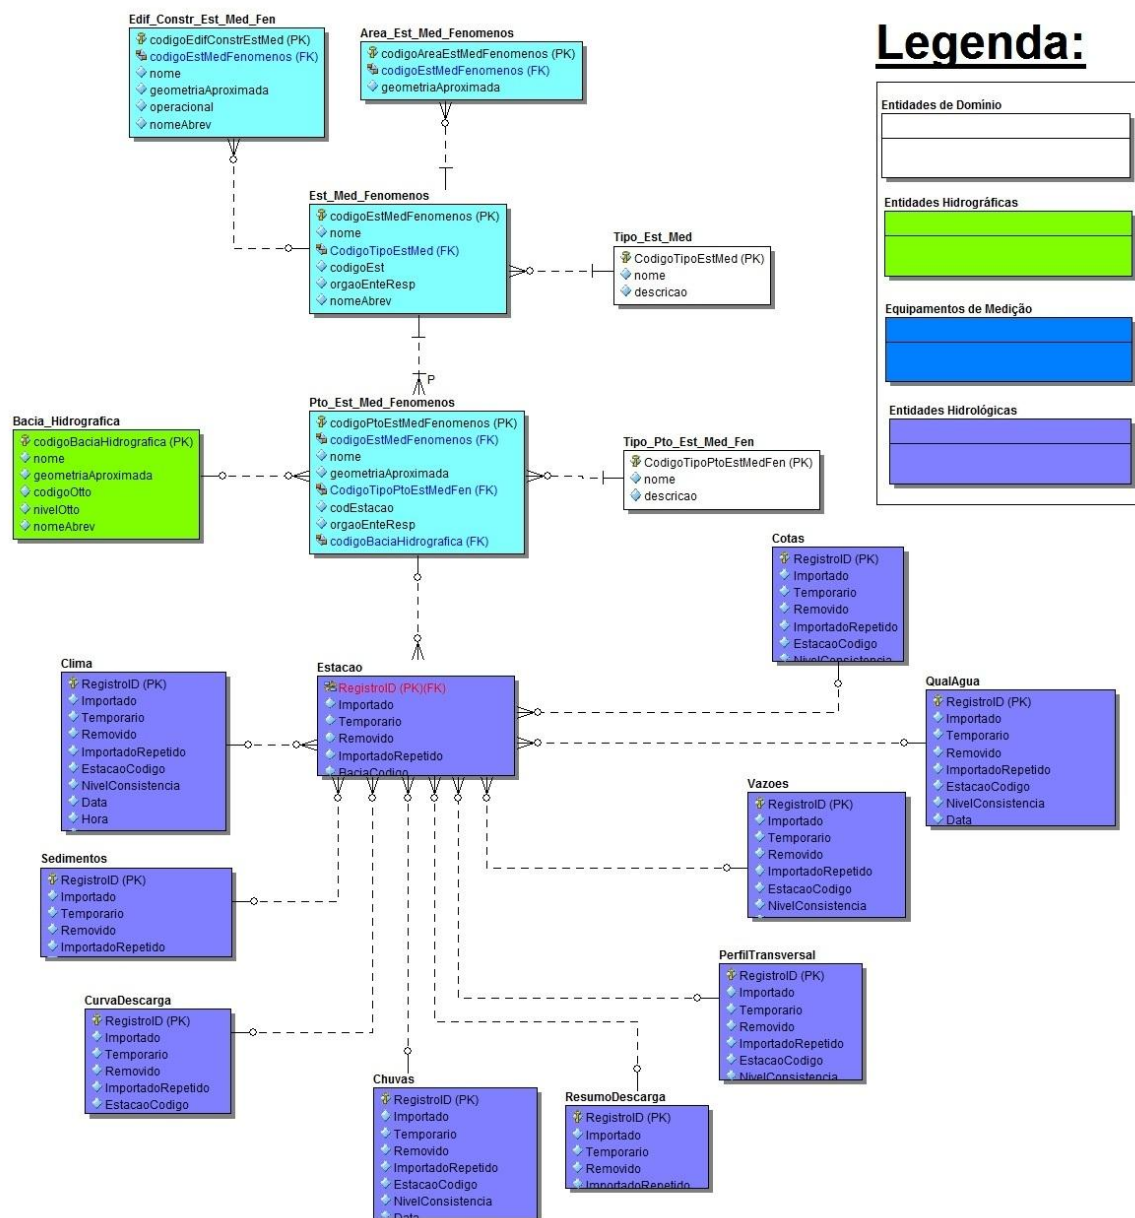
Edif_Constr_Est_Med_Fen
codigoEdifConstrEstMed (PK)
codigoEstMedFenomenos (FK)
nome
geometriaAproximada
operacional
nomeAbrev

Area_Est_Med_Fenomenos
codigoAreaEstMedFenomenos (PK)
codigoEstMedFenomenos (FK)
geometriaAproximada

Legenda:

Entidades de Domínio

Entidades Hidrográficas

Equipamentos de Medição

Entidades Hidrológicas

Est_Med_Fenomenos
codigoEstMedFenomenos (PK)
nome
CodigoTipoEstMed (FK)
codigoEst
orgaoEnteResp
nomeAbrev

Tipo_Est_Med
CodigoTipoEstMed (PK)
nome
descricao

P

Bacia_Hidrografica
codigoBaciaHidrografica (PK)
nome
geometriaAproximada
codigoOtto
nivelOtto
nomeAbrev

Pto_Est_Med_Fenomenos
codigoPtoEstMedFenomenos (PK)
codigoEstMedFenomenos (FK)
nome
geometriaAproximada
CodigoTipoPtoEstMedFen (FK)
codEstacao
orgaoEnteResp
codigoBaciaHidrografica (FK)

Tipo_Pto_Est_Med_Fen
CodigoTipoPtoEstMedFen (PK)
nome
descricao

Cotas
RegistroID (PK)
Importado
Temporario
Removido
ImportadoRepetido
EstacaoCodigo
NivelConsistencia

Clima
RegistroID (PK)
Importado
Temporario
Removido
ImportadoRepetido
EstacaoCodigo
NivelConsistencia
Data
Hora

Estacao
RegistroID (PK)(FK)
Importado
Temporario
Removido
ImportadoRepetido
BaciaCodigo

QualAgua
RegistroID (PK)
Importado
Temporario
Removido
ImportadoRepetido
EstacaoCodigo
NivelConsistencia
Data

Vazoes
RegistroID (PK)
Importado
Temporario
Removido
ImportadoRepetido
EstacaoCodigo
NivelConsistencia

Sedimentos
RegistroID (PK)
Importado
Temporario
Removido
ImportadoRepetido

PerfilTransversal
RegistroID (PK)
Importado
Temporario
Removido
ImportadoRepetido
EstacaoCodigo
NivelConsistencia

CurvaDescarga
RegistroID (PK)
Importado
Temporario
Removido
ImportadoRepetido
EstacaoCodigo

Chuvas
RegistroID (PK)
Importado
Temporario
Removido
ImportadoRepetido
EstacaoCodigo
NivelConsistencia
Data

ResumoDescarga
RegistroID (PK)
Importado
Temporario
Removido
ImportadoRepetido